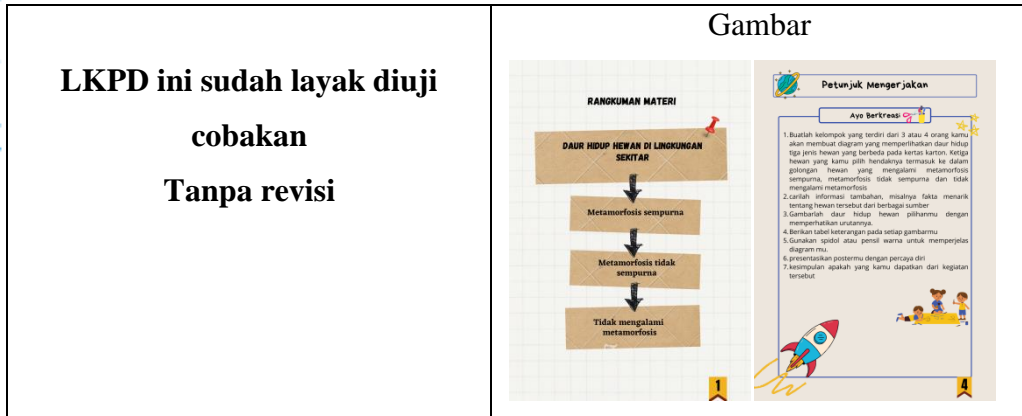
| LKPD ini sudah layak diuji cobakan Tanpa revisi | Gambar |
|---|---|

RANGKUMAN MATERI

DAUR HIDUP HEWAN DI LINGKUNGAN SEKITAR

Metamorfosis sempurna

Metamorfosis tidak sempurna

Tidak mengalami metamorfosis

1

Petunjuk Mengerjakan

Ayo Berkreasi

1. Buatlah kelompok yang terdiri dari 3 atau 4 orang kamu akan membuat diagram yang memperlihatkan daur hidup tiga jenis hewan yang berbeda pada kertas karton. Ketiga hewan yang kamu pilih hendaknya termasuk ke dalam golongan hewan yang mengalami metamorfosis sempurna, metamorfosis tidak sempurna dan tidak mengalami metamorfosis
2. carilah informasi tambahan, misalnya fakta menarik tentang hewan tersebut dari berbagai sumber
3. Gambarlah daur hidup hewan pilihanmu dengan memperhatikan urutannya.
4. Berikan tabel keterangan pada setiap gambarmu
5. Gunakan spidol atau pensil warna untuk memperjelas diagram mu.
6. presentasikan postermu dengan percaya diri
7. kesimpulan apakah yang kamu dapatkan dari kegiatan tersebut

4